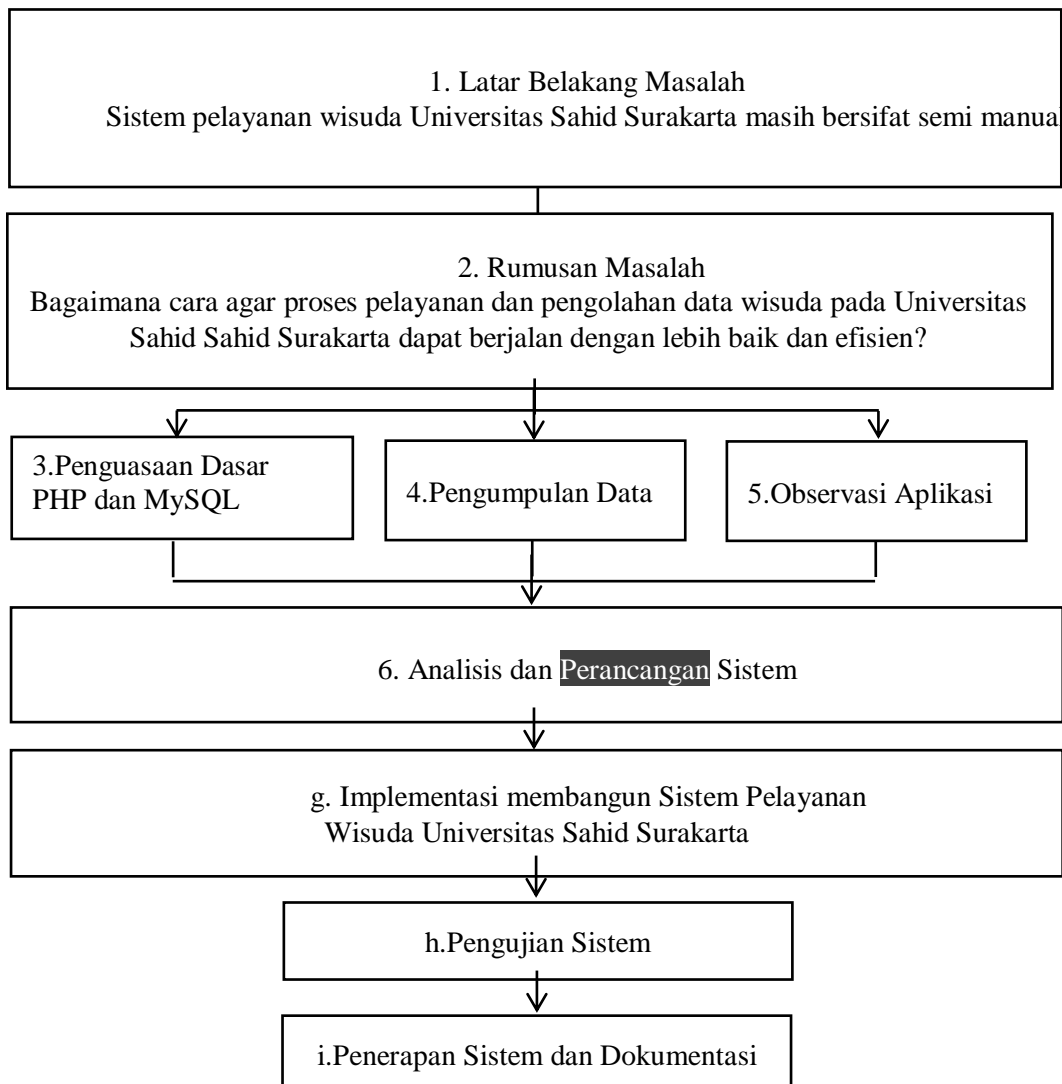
1. Latar Belakang Masalah
Sistem pelayanan wisuda Universitas Sahid Surakarta masih bersifat semi manua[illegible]

2. Rumusan Masalah
Bagaimana cara agar proses pelayanan dan pengolahan data wisuda pada Universitas Sahid Sahid Surakarta dapat berjalan dengan lebih baik dan efisien?

3.Penguasaan Dasar PHP dan MySQL

4.Pengumpulan Data

5.Observasi Aplikasi

6. Analisis dan Perancangan Sistem

g. Implementasi membangun Sistem Pelayanan Wisuda Universitas Sahid Surakarta

h.Pengujian Sistem

i.Penerapan Sistem dan Dokumentasi